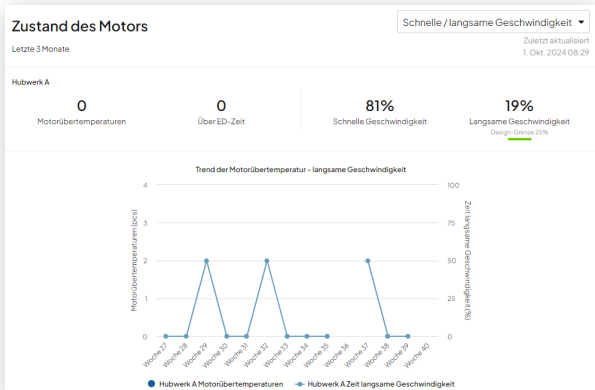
Zustand des Motors

Letzte 3 Monate

Schnelle / langsame Geschwindigkeit

Zuletzt aktualisiert
1. Okt. 2024 08:29

Hubwerk A

0
Motorübertemperaturen

0
Über ED-Zeit

81%
Schnelle Geschwindigkeit

19%
Langsame Geschwindigkeit
Design-Grenze 25%

Trend der Motorübertemperatur - langsame Geschwindigkeit

Motorübertemperaturen (pcs)

Zeit langsame Geschwindigkeit (%)

4
3
2
1
0

100
75
50
25
0

Woche 27
Woche 28
Woche 29
Woche 30
Woche 31
Woche 32
Woche 33
Woche 34
Woche 35
Woche 36
Woche 37
Woche 38
Woche 39
Woche 40

Hubwerk A Motorübertemperaturen
Hubwerk A Zeit langsame Geschwindigkeit